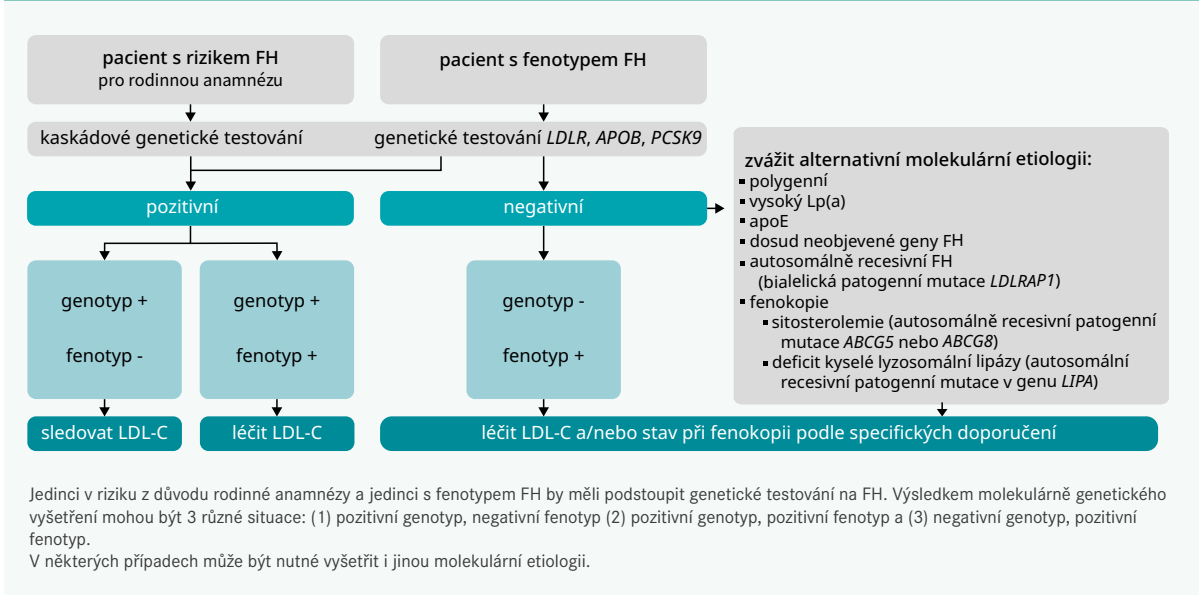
pacient s rizikem FH
pro rodinnou anamnézu

pacient s fenotypem FH

kaskádové genetické testování

genetické testování *LDLR*, *APOB*, *PCSK9*

zvážit alternativní molekulární etiologii:
▪ polygenní
▪ vysoký Lp(a)
▪ apoE
▪ dosud neobjevené geny FH
▪ autosomálně recesivní FH (bialelická patogenní mutace *LDLRAP1*)
▪ fenokopie
▪ sitosterolemie (autosomálně recesivní patogenní mutace *ABCG5* nebo *ABCG8*)
▪ deficit kyselé lyzosomální lipázy (autosomální recesivní patogenní mutace v genu *LIPA*)

pozitivní

negativní

genotyp +
fenotyp -

genotyp +
fenotyp +

genotyp -
fenotyp +

sledovat LDL-C

léčit LDL-C

léčit LDL-C a/nebo stav při fenokopii podle specifických doporučení

Jedinci v riziku z důvodu rodinné anamnézy a jedinci s fenotypem FH by měli podstoupit genetické testování na FH. Výsledkem molekulárně genetického vyšetření mohou být 3 různé situace: (1) pozitivní genotyp, negativní fenotyp (2) pozitivní genotyp, pozitivní fenotyp a (3) negativní genotyp, pozitivní fenotyp.
V některých případech může být nutné vyšetřit i jinou molekulární etiologii.